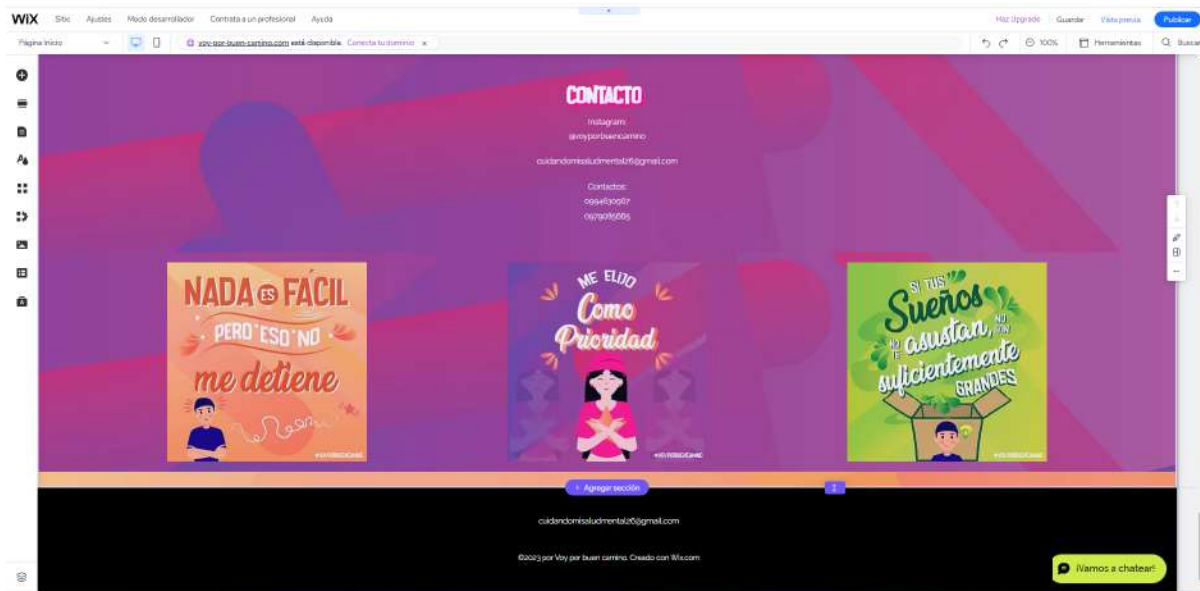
WiX Sitio Ajustes Modo desarrollador Contrata a un profesional Ayuda

Haz Upgrade Guardar Vista previa Publicar

Página Inicio

voy-por-buen-camino.com está disponible. Conecta tu dominio

100% Herramientas Buscar

CONTACTO

Instagram:
@voyporbuencamino

cuidandomisaludmental26@gmail.com

Contactos:
0994630967
0979065665

NADA ES FÁCIL PERO ESO NO me detiene

#VOYPORBUENCAMINO

ME ELIJO Como Prioridad

#VOYPORBUENCAMINO

SI TUS Sueños NO TE asustan, NO SON suficientemente GRANDES

#VOYPORBUENCAMINO

+ Agregar sección

cuidandomisaludmental26@gmail.com

©2023 por Voy por buen camino. Creado con Wix.com

¡Vamos a chatear!